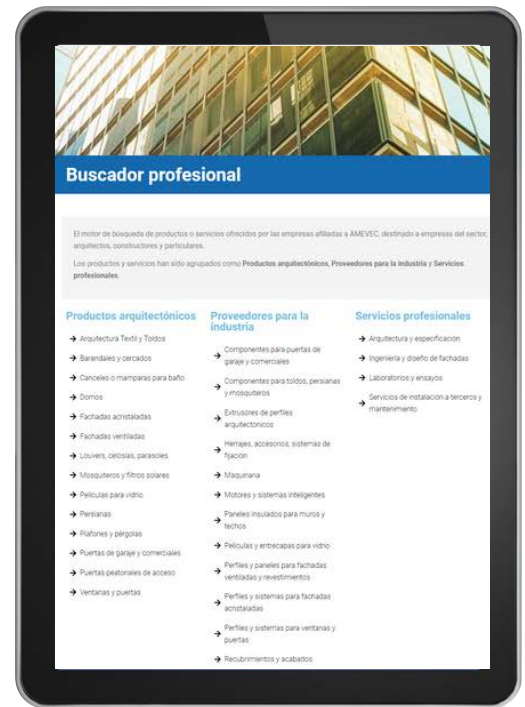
Buscador profesional

El motor de búsqueda de productos o servicios ofrecidos por las empresas afiliadas a AMEVEC, destinado a empresas del sector, arquitectos, constructores y particulares.

Los productos y servicios han sido agrupados como **Productos arquitectónicos, Proveedores para la industria y Servicios profesionales.**

Productos arquitectónicos

→ Arquitectura Textil y Toldos
→ Barandales y cercados
→ Canceles o mamparas para baño
→ Domos
→ Fachadas acristaladas
→ Fachadas ventiladas
→ Louvers, celosías, parasoles
→ Mosquiteros y filtros solares
→ Películas para vidrio
→ Persianas
→ Plafones y pérgolas
→ Puertas de garaje y comerciales
→ Puertas peatonales de acceso
→ Ventanas y puertas

Proveedores para la industria

→ Componentes para puertas de garaje y comerciales
→ Componentes para toldos, persianas y mosquiteros
→ Extrusores de perfiles arquitectónicos
→ Herrajes, accesorios, sistemas de fijación
→ Maquinaria
→ Motores y sistemas inteligentes
→ Paneles insulados para muros y techos
→ Películas y entrecapas para vidrio
→ Perfiles y paneles para fachadas ventiladas y revestimientos
→ Perfiles y sistemas para fachadas acristaladas
→ Perfiles y sistemas para ventanas y puertas
→ Recubrimientos y acabados

Servicios profesionales

→ Arquitectura y especificación
→ Ingeniería y diseño de fachadas
→ Laboratorios y ensayos
→ Servicios de instalación a terceros y mantenimiento